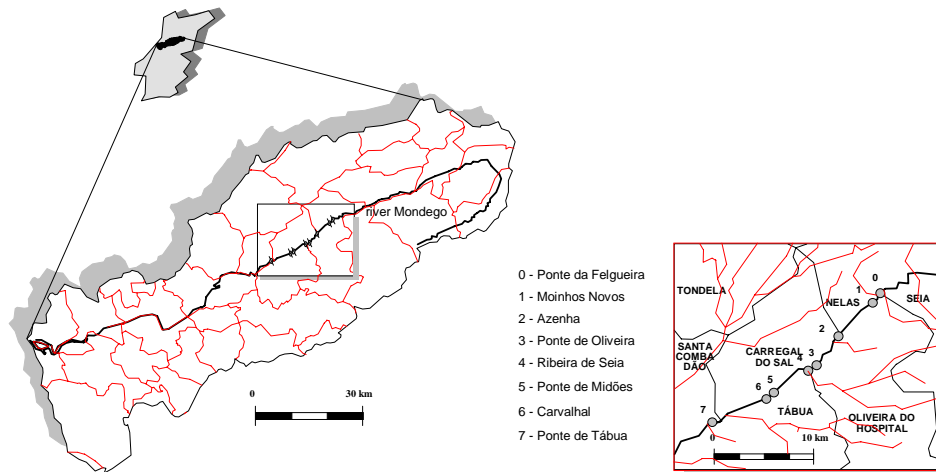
river Mondego

0 30 km

0 - Ponte da Felgueira
1 - Moinhos Novos
2 - Azenha
3 - Ponte de Oliveira
4 - Ribeira de Seia
5 - Ponte de Midões
6 - Carvalhal
7 - Ponte de Tábua

TONDELA
NELAS
SEIA
0
1
2
3
4
5
6
7
SANTA COMBA DÃO
CARREGAL DO SAL
TÁBUA
OLIVEIRA DO HOSPITAL
0
10 km